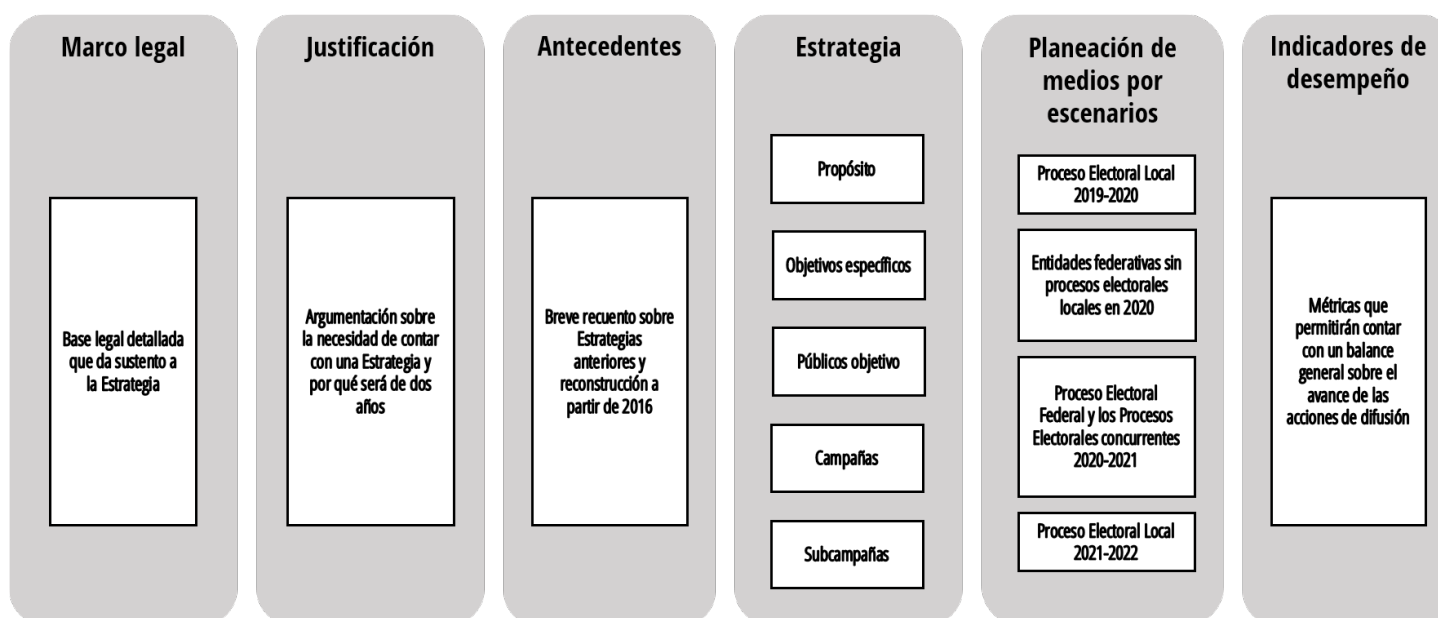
Marco legal

Base legal detallada que da sustento a la Estrategia

Justificación

Argumentación sobre la necesidad de contar con una Estrategia y por qué será de dos años

Antecedentes

Breve recuento sobre Estrategias anteriores y reconstrucción a partir de 2016

Estrategia

Propósito

Objetivos específicos

Públicos objetivo

Campañas

Subcampañas

Planeación de medios por escenarios

Proceso Electoral Local 2019-2020

Entidades federativas sin procesos electorales locales en 2020

Proceso Electoral Federal y los Procesos Electorales concurrentes 2020-2021

Proceso Electoral Local 2021-2022

Indicadores de desempeño

Métricas que permitirán contar con un balance general sobre el avance de las acciones de difusión